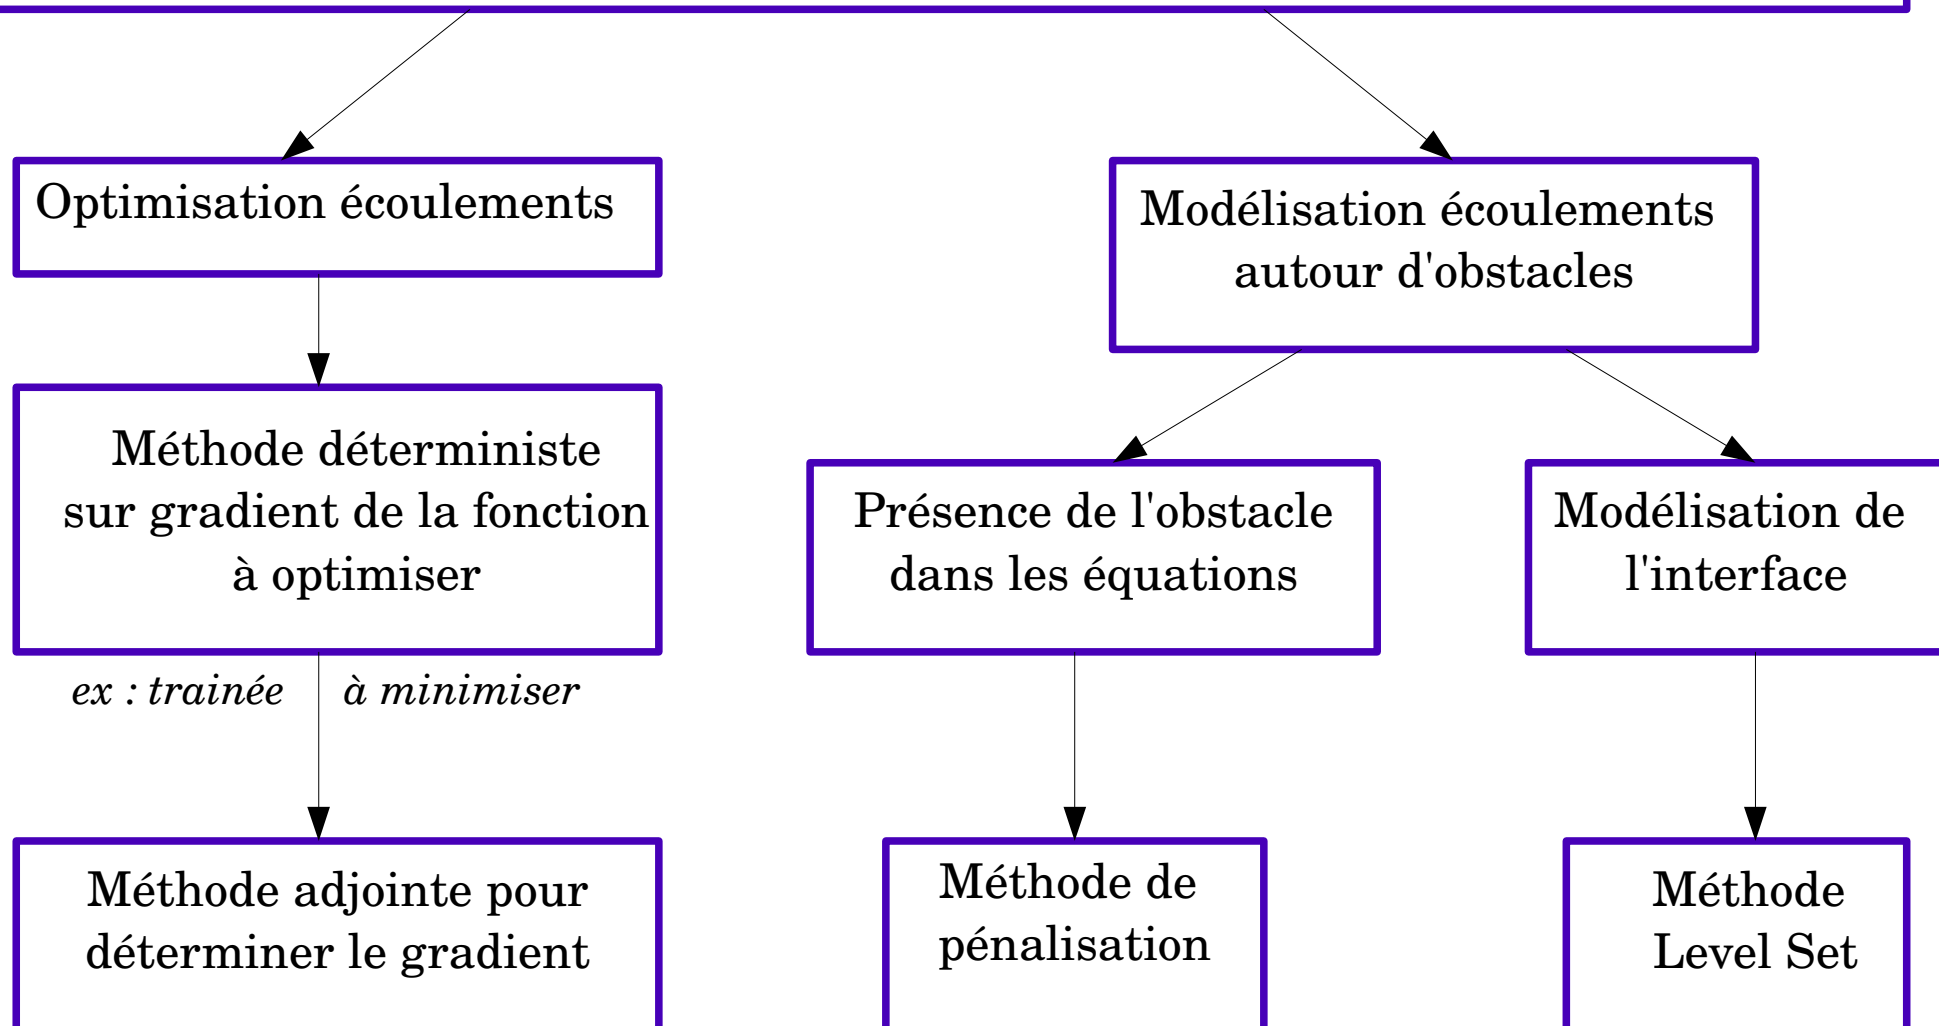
Optimisation écoulements

Modélisation écoulements autour d'obstacles

Méthode déterministe sur gradient de la fonction à optimiser

Présence de l'obstacle dans les équations

Modélisation de l'interface

ex : trainée

à minimiser

Méthode adjointe pour déterminer le gradient

Méthode de pénalisation

Méthode Level Set